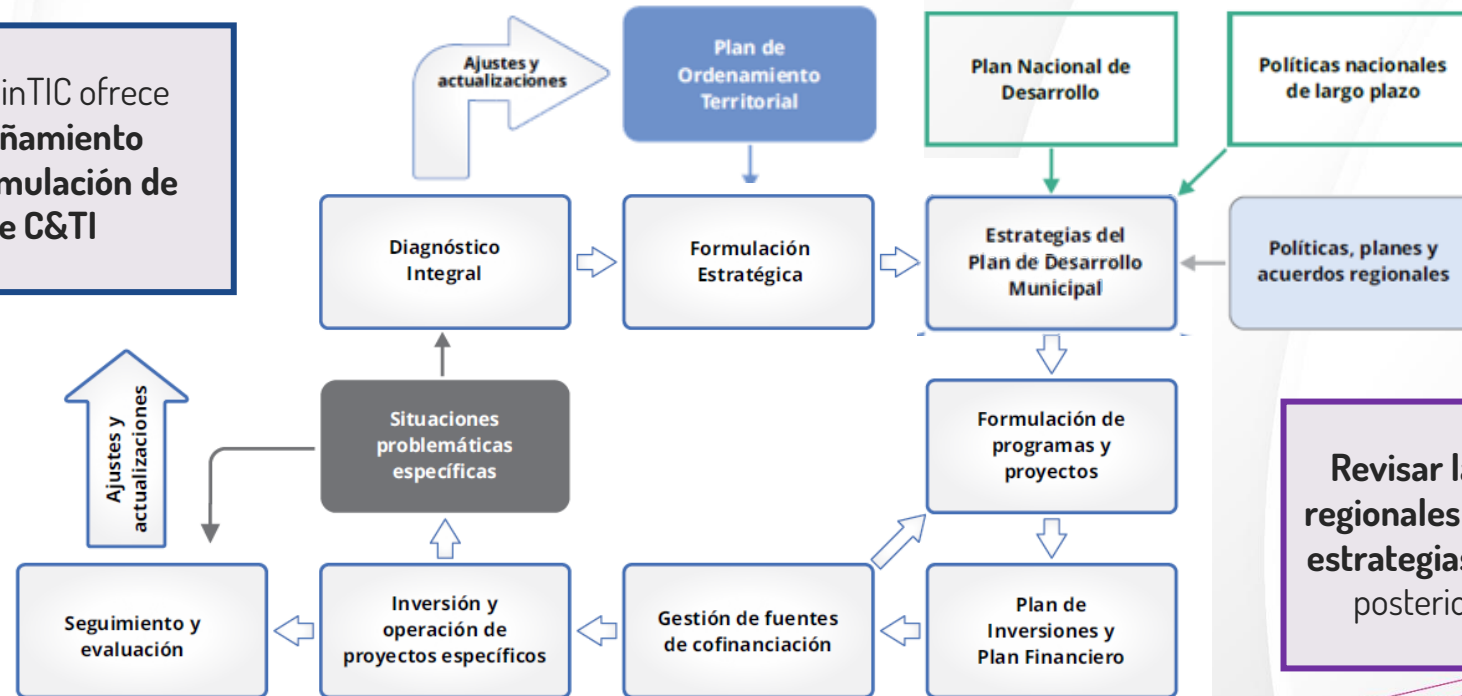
inTIC ofrece ñamiento mulación de e C&TI

Ajustes y actualizaciones

Plan de Ordenamiento Territorial

Plan Nacional de Desarrollo

Políticas nacionales de largo plazo

Diagnóstico Integral

Formulación Estratégica

Estrategias del Plan de Desarrollo Municipal

Políticas, planes y acuerdos regionales

Ajustes y actualizaciones

Situaciones problemáticas específicas

Formulación de programas y proyectos

Revisar la regionales estrategias posterio

Seguimiento y evaluación

Inversión y operación de proyectos específicos

Gestión de fuentes de cofinanciación

Plan de Inversiones y Plan Financiero